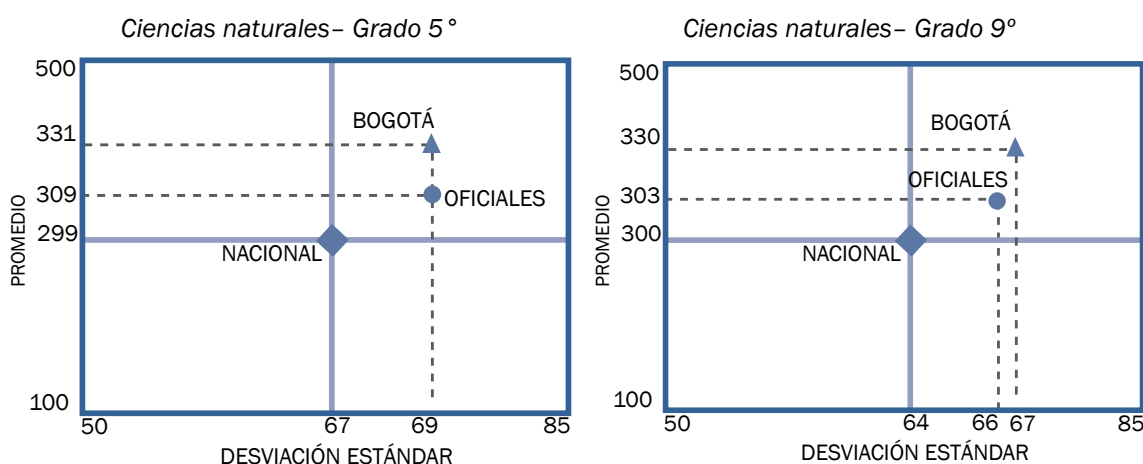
Ciencias naturales– Grado 5°

500
331
309
299
100
PROMEDIO
BOGOTÁ
OFICIALES
NACIONAL
50
67
69
85
DESVIACIÓN ESTÁNDAR

Ciencias naturales– Grado 9°

500
330
303
300
100
PROMEDIO
BOGOTÁ
OFICIALES
NACIONAL
50
64
66
67
85
DESVIACIÓN ESTÁNDAR